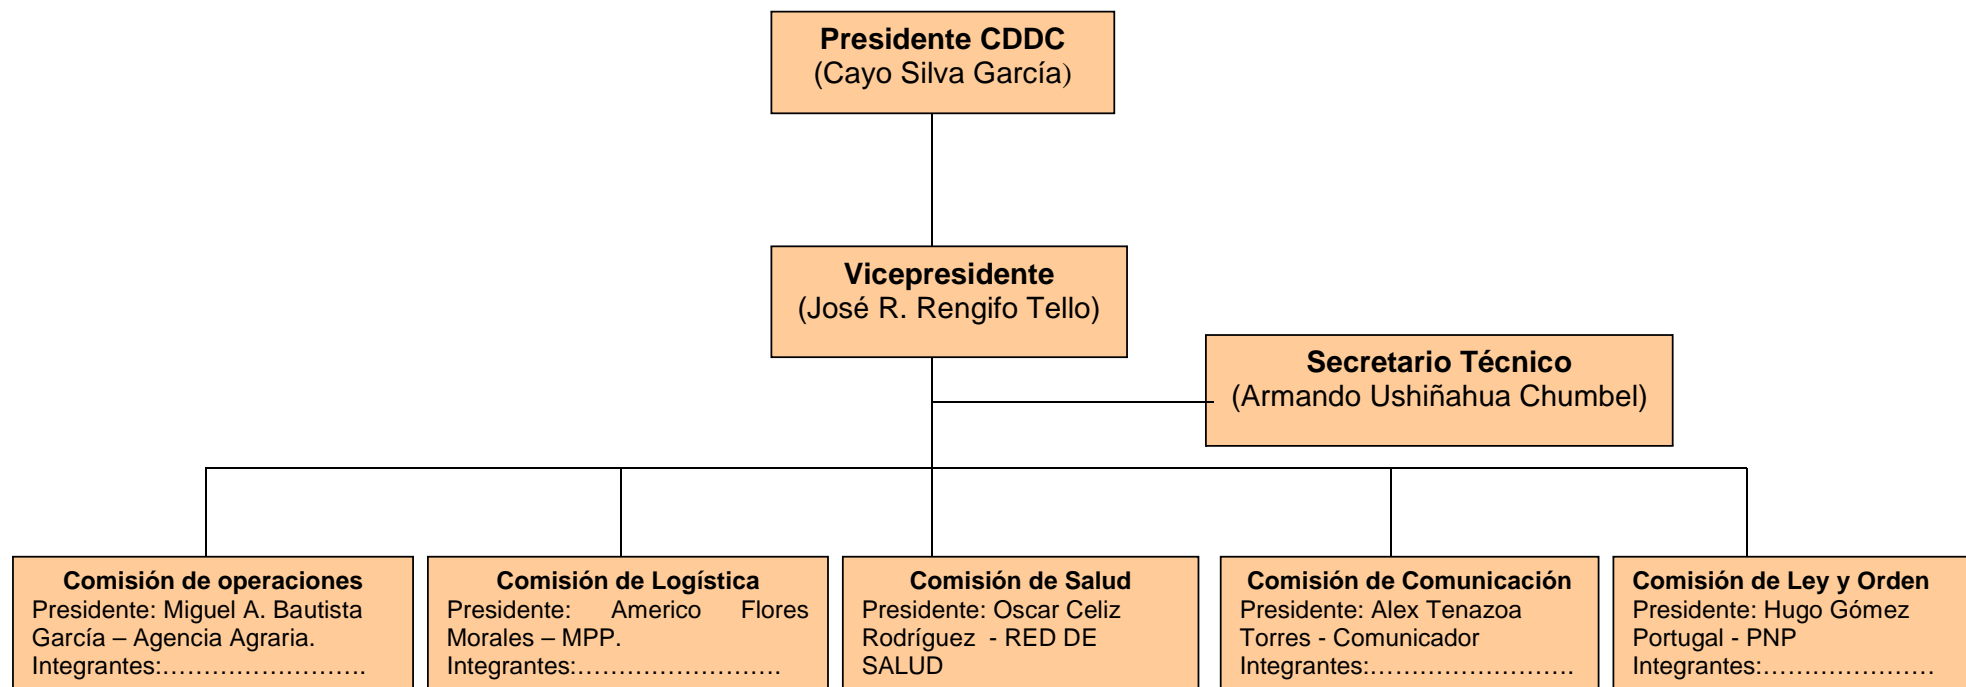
Presidente CDDC
(Cayo Silva García)

Vicepresidente
(José R. Rengifo Tello)

Secretario Técnico
(Armando Ushiñahua Chumbel)

Comisión de operaciones
Presidente: Miguel A. Bautista García – Agencia Agraria.
Integrantes:…………………….

Comisión de Logística
Presidente: Americo Flores Morales – MPP.
Integrantes:…………………….

Comisión de Salud
Presidente: Oscar Celiz Rodríguez - RED DE SALUD

Comisión de Comunicación
Presidente: Alex Tenazoa Torres - Comunicador
Integrantes:…………………….

Comisión de Ley y Orden
Presidente: Hugo Gómez Portugal - PNP
Integrantes:…………………